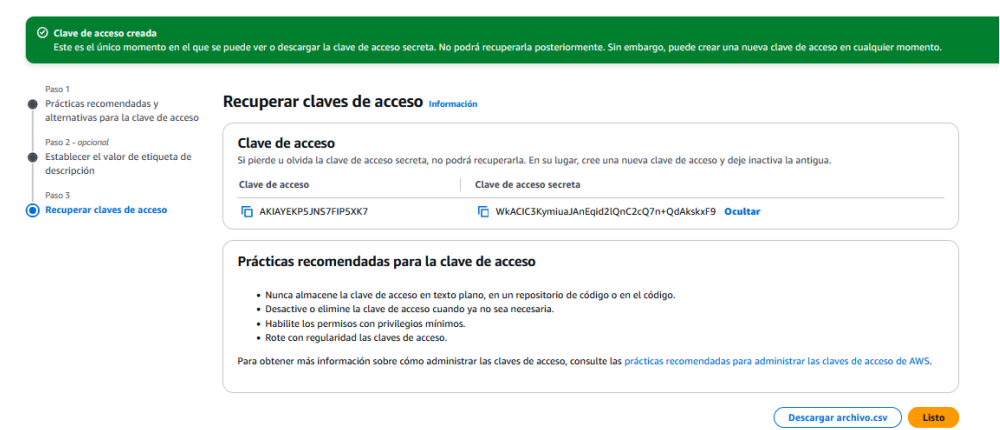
Clave de acceso creada
Este es el único momento en el que se puede ver o descargar la clave de acceso secreta. No podrá recuperarla posteriormente. Sin embargo, puede crear una nueva clave de acceso en cualquier momento.

Paso 1
Prácticas recomendadas y alternativas para la clave de acceso

Paso 2 - opcional
Establecer el valor de etiqueta de descripción

Paso 3
Recuperar claves de acceso

Recuperar claves de acceso Información

Clave de acceso
Si pierde u olvida la clave de acceso secreta, no podrá recuperarla. En su lugar, cree una nueva clave de acceso y deje inactiva la antigua.

| Clave de acceso | Clave de acceso secreta |
|---|---|
| AKIAYEKP5JNS7FIP5XK7 | WkACIC3KymiuaJAnEqid2lQnC2cQ7n+QdAkskxF9 Ocultar |

Prácticas recomendadas para la clave de acceso

• Nunca almacene la clave de acceso en texto plano, en un repositorio de código o en el código.
• Desactive o elimine la clave de acceso cuando ya no sea necesaria.
• Habilite los permisos con privilegios mínimos.
• Rote con regularidad las claves de acceso.

Para obtener más información sobre cómo administrar las claves de acceso, consulte las prácticas recomendadas para administrar las claves de acceso de AWS.

Descargar archivo.csv
Listo